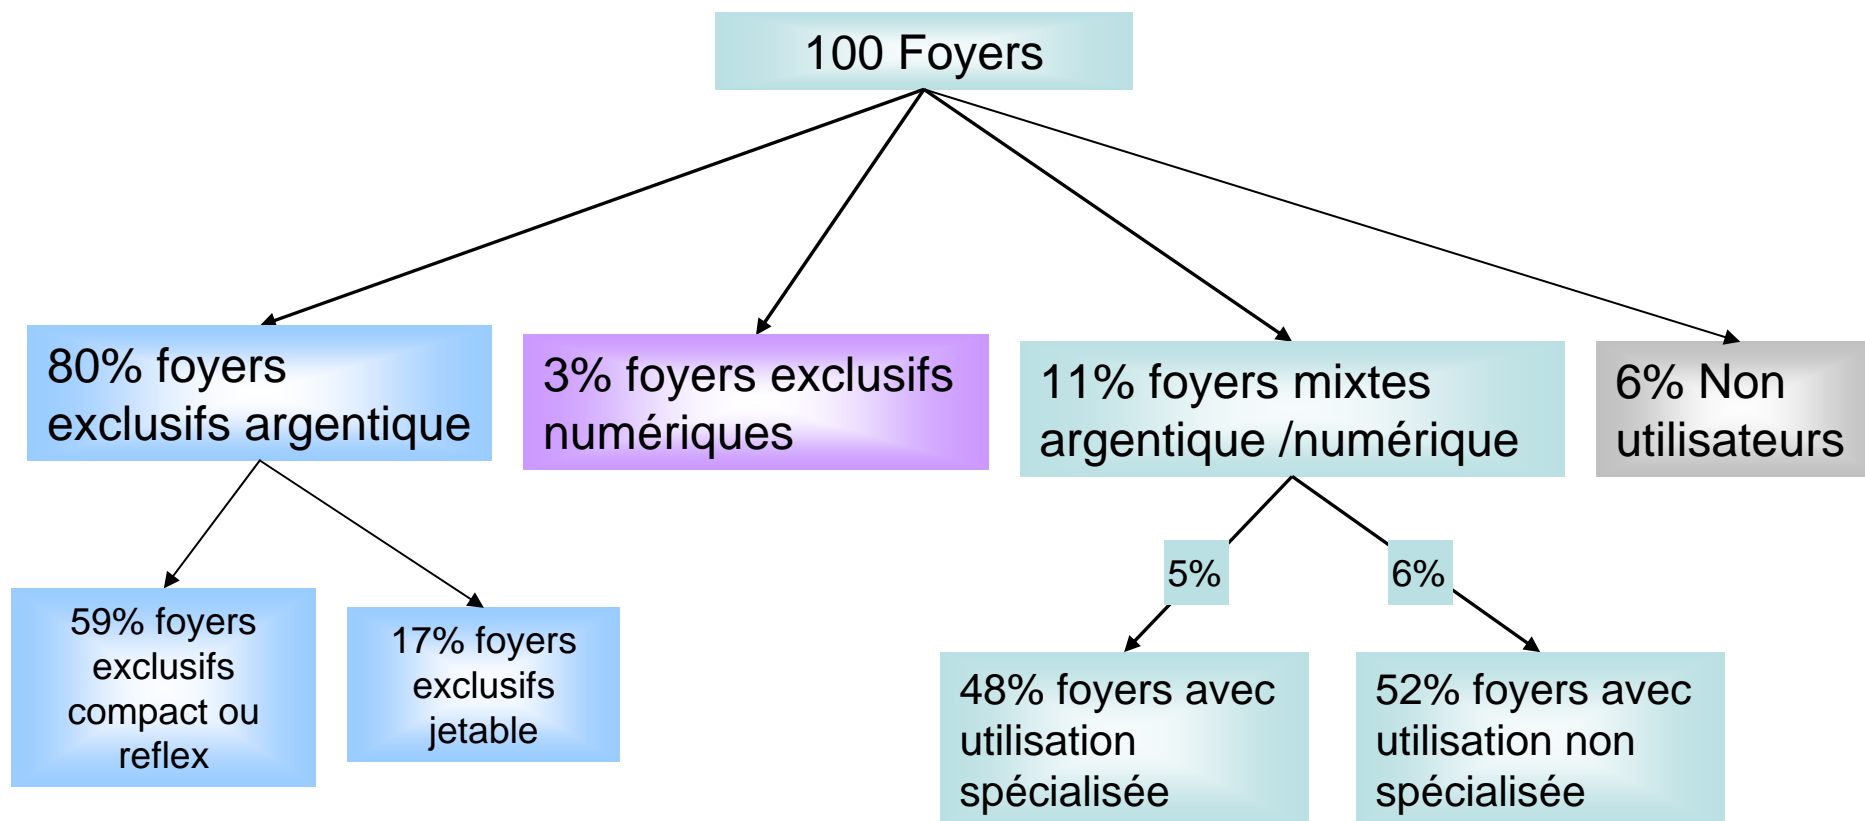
100 Foyers

80% foyers exclusifs argentique

3% foyers exclusifs numériques

11% foyers mixtes argentique /numérique

6% Non utilisateurs

59% foyers exclusifs compact ou reflex

17% foyers exclusifs jetable

5%

6%

48% foyers avec utilisation spécialisée

52% foyers avec utilisation non spécialisée